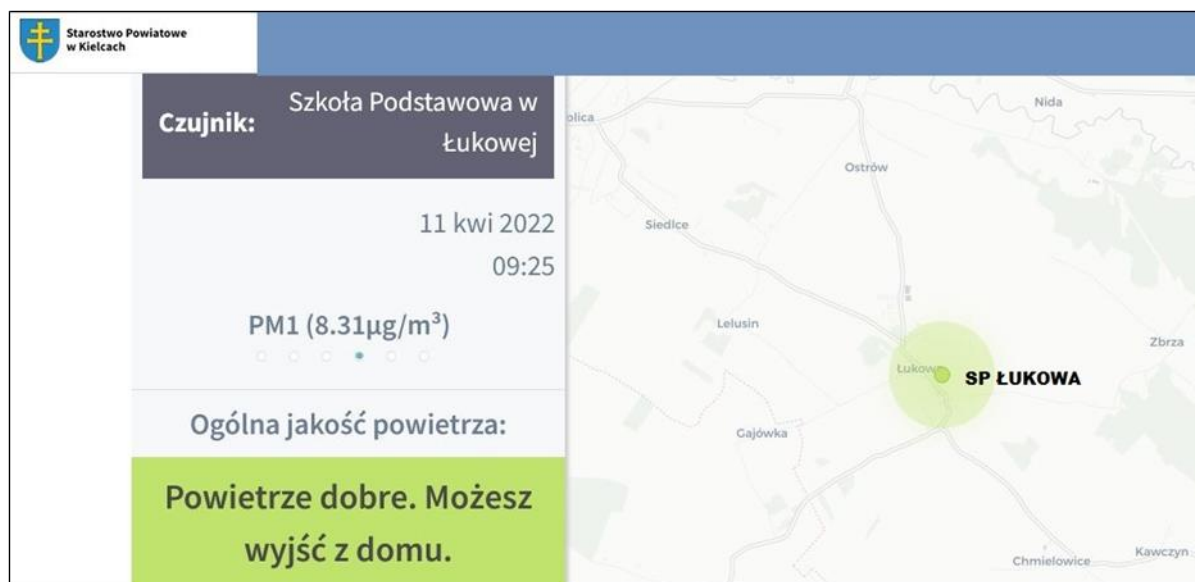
Starostwo Powiatowe w Kielcach

Czujnik: Szkoła Podstawowa w Łukowej

11 kwi 2022
09:25

PM1 (8.31μg/m³)

Ogólna jakość powietrza:

Powietrze dobre. Możesz wyjść z domu.

olica
Nida
Ostrów
Siedlce
Lelusin
Zbrza
Łukowa
SP ŁUKOWA
Gajówka
Chmielowice
Kawczyn